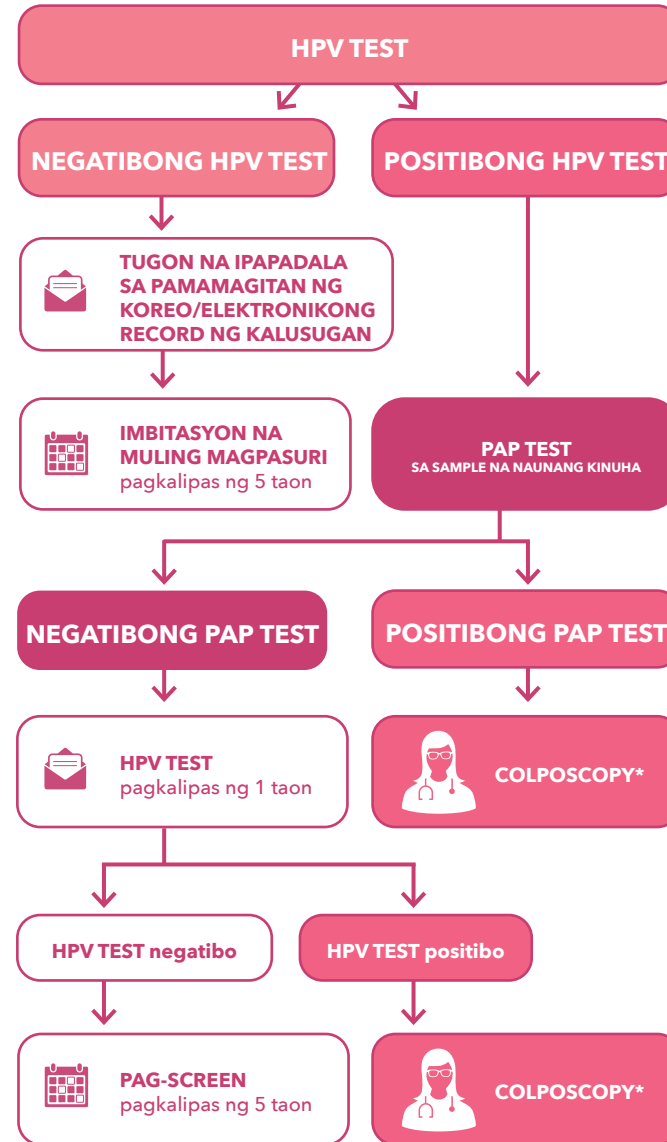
HPV TEST

NEGATIBONG HPV TEST

POSITIBONG HPV TEST

TUGON NA IPAPADALA SA PAMAMAGITAN NG KOREO/ELEKTRONIKONG RECORD NG KALUSUGAN

IMBITASYON NA MULING MAGPASURI
pagkalipas ng 5 taon

PAP TEST
SA SAMPLE NA NAUNANG KINUHA

NEGATIBONG PAP TEST

POSITIBONG PAP TEST

HPV TEST
pagkalipas ng 1 taon

COLPOSCOPY*

HPV TEST negatibo

HPV TEST positibo

PAG-SCREEN
pagkalipas ng 5 taon

COLPOSCOPY*